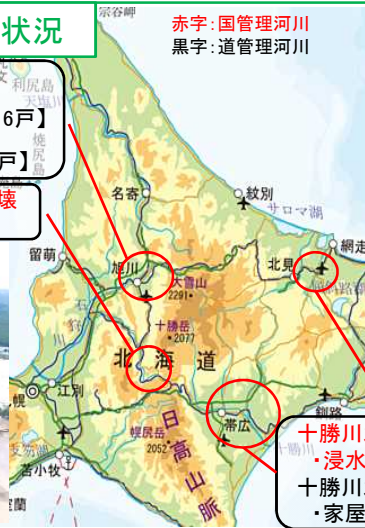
状況
宗谷岬
赤字：国管理河川
黒字：道管理河川
利尻島
天塩川
6戸】
戸】
壊
名寄
紋別
サロマ湖
網走
留萌
旭川
大雪山
2291
北見
十勝岳
2077
北
海
道
江別
帯広
日
高
山
脈
幌尻岳
2052
苫小牧
釧路
十勝川
・浸水
十勝川
・家屋